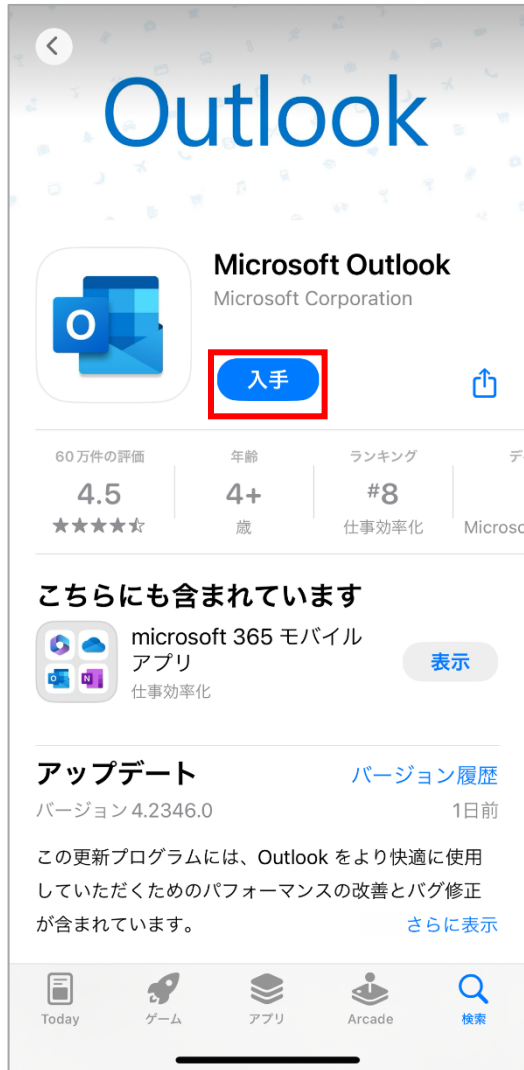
Outlook

Microsoft Outlook
Microsoft Corporation

入手

| 60万件の評価 | 年齢 | ランキング | デ |
|---|---|---|---|
| 4.5 | 4+ | #8 | |
| ★★★★★ | 歳 | 仕事効率化 | Microso |

こちらにも含まれています

microsoft 365 モバイルアプリ
仕事効率化

表示

アップデート
バージョン履歴
バージョン 4.2346.0
1日前

この更新プログラムには、Outlook をより快適に使用していただくためのパフォーマンスの改善とバグ修正が含まれています。
さらに表示

Today ゲーム アプリ Arcade 検索